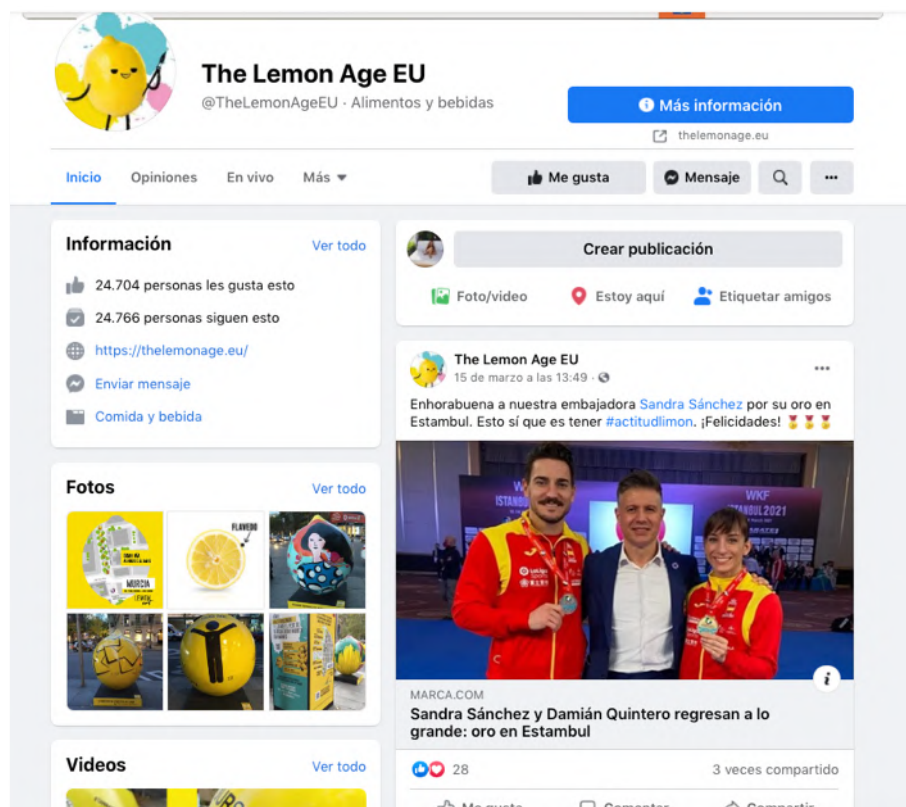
The Lemon Age EU
@TheLemonAgeEU · Alimentos y bebidas

Más información
thelemonage.eu

Inicio
Opiniones
En vivo
Más

Me gusta
Mensaje
···

Información
Ver todo
24.704 personas les gusta esto
24.766 personas siguen esto
https://thelemonage.eu/
Enviar mensaje
Comida y bebida

Fotos
Ver todo
MURCIA
FLAVEDO

Videos
Ver todo

Crear publicación
Foto/video
Estoy aquí
Etiquetar amigos

The Lemon Age EU
15 de marzo a las 13:49 ·
···
Enhorabuena a nuestra embajadora Sandra Sánchez por su oro en Estambul. Esto sí que es tener #actitudlimon. ¡Felicidades! 🥇🥇🥇

WKF
ISTANBUL 2021

MARCA.COM
Sandra Sánchez y Damián Quintero regresan a lo grande: oro en Estambul

28
3 veces compartido